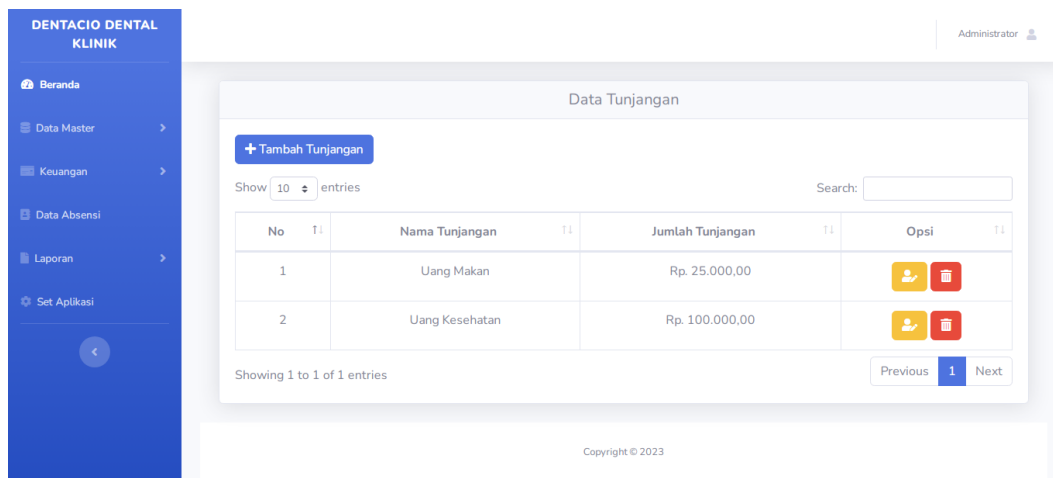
DENTACIO DENTAL KLINIK

Beranda

Data Master

Keuangan

Data Absensi

Laporan

Set Aplikasi

Administrator

Data Tunjangan

+ Tambah Tunjangan

Show 10 entries

Search:

| No | Nama Tunjangan | Jumlah Tunjangan | Opsi |
|---|---|---|---|
| 1 | Uang Makan | Rp. 25.000,00 | |
| 2 | Uang Kesehatan | Rp. 100.000,00 | |

Showing 1 to 1 of 1 entries

Previous 1 Next

Copyright © 2023